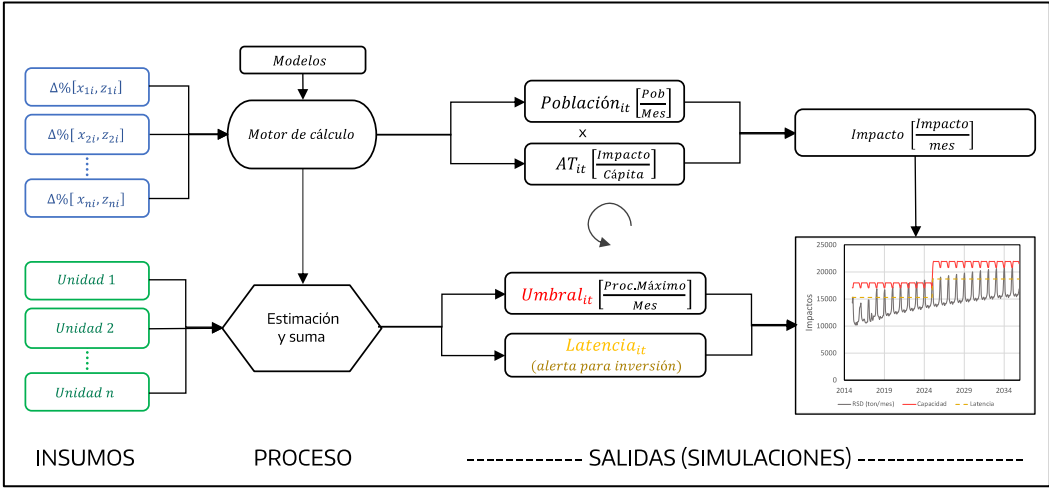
Modelos

$\Delta\%[x_{1i}, z_{1i}]$

$\Delta\%[x_{2i}, z_{2i}]$

$\Delta\%[x_{ni}, z_{ni}]$

Motor de cálculo

$Población_{it}\left[\frac{Pob}{Mes}\right]$

x

$AT_{it}\left[\frac{Impacto}{Cápita}\right]$

$Impacto\left[\frac{Impacto}{mes}\right]$

Unidad 1

Unidad 2

Unidad n

Estimación y suma

$Umbral_{it}\left[\frac{Proc.Máximo}{Mes}\right]$

$Latencia_{it}$
(alerta para inversión)

25000
20000
15000
10000
5000
0
Impactos
2014 2019 2024 2029 2034
RSD [ton/mes] Capacidad Latencia

INSUMOS PROCESO ------------ SALIDAS (SIMULACIONES) ------------------